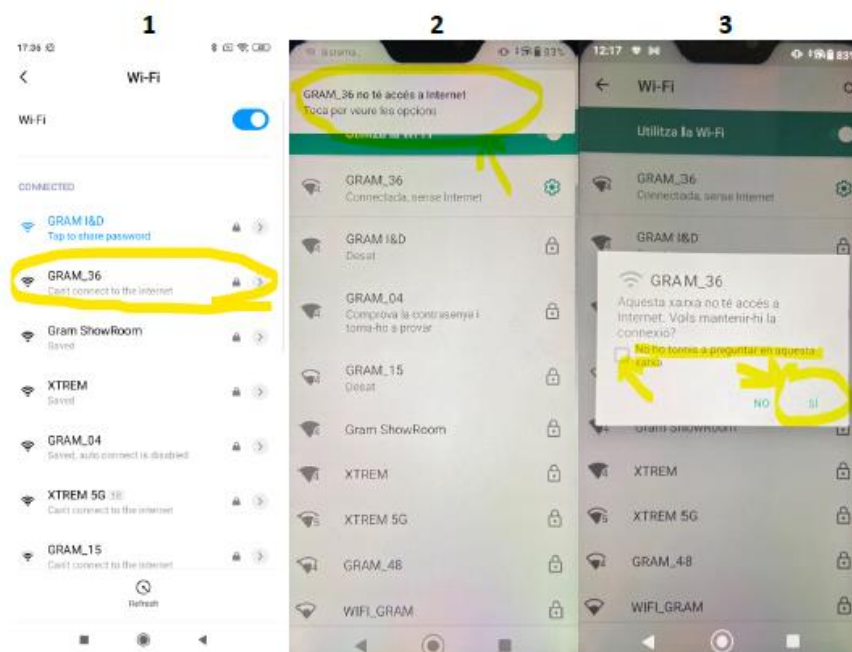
1

17:36

Wi-Fi

Wi-Fi

CONNECTED

GRAM I&D
Tap to share password

GRAM_36
Can't connect to the internet

Gram ShowRoom
Saved

XTREM
Saved

GRAM_04
Saved, auto connect is disabled

XTREM 5G
Can't connect to the internet

GRAM_15
Can't connect to the internet

Refresh

2

GRAM_36 no té accés a Internet
Toca per veure les opcions

Utilitza la Wi-Fi

GRAM_36
Connectada, sense Internet

GRAM I&D
Desat

GRAM_04
Comprova la contrasenya i torna-ho a provar

GRAM_15
Desat

Gram ShowRoom

XTREM

XTREM 5G

GRAM_48

WIFI_GRAM

3

12:17

Wi-Fi

Utilitza la Wi-Fi

GRAM_36
Connectada, sense Internet

GRAM I&D

GRAM_36
Aquesta xarxa no té accés a Internet. Vols mantenir-hi la connexió?

No ho tornis a preguntar en aquesta xarxa

NO SÍ

Gram ShowRoom

XTREM

XTREM 5G

GRAM_48

WIFI_GRAM